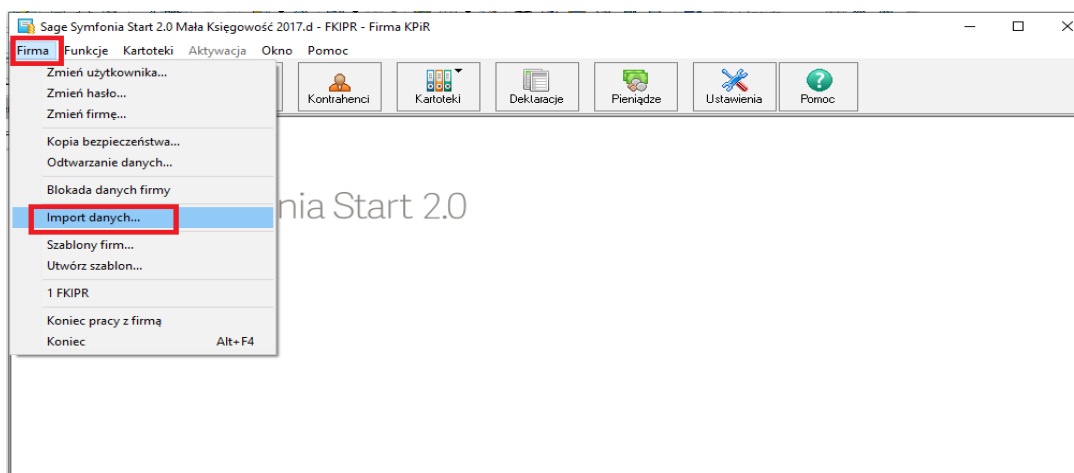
Sage Symfonia Start 2.0 Mała Księgowość 2017.d - FKIPR - Firma KPiR

Firma Funkcje Kartoteki Aktywacja Okno Pomoc

Zmień użytkownika...
Zmień hasło...
Zmień firmę...
Kopia bezpieczeństwa...
Odtwarzanie danych...
Blokada danych firmy
Import danych...
Szablony firm...
Utwórz szablon...
1 FKIPR
Koniec pracy z firmą
Koniec Alt+F4

Kontrahenci Kartoteki Deklaracje Pieniądze Ustawienia Pomoc

nia Start 2.0